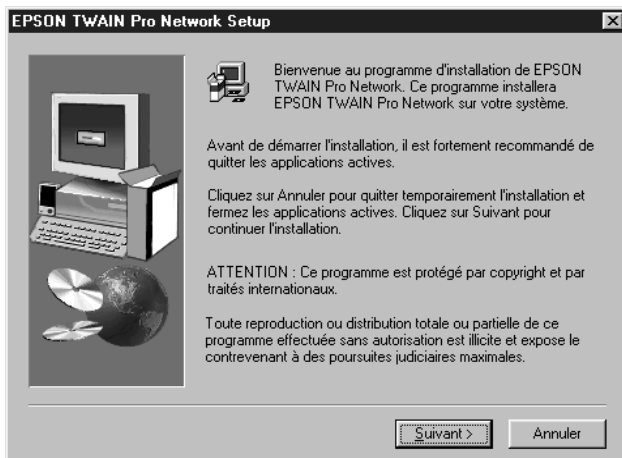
EPSON TWAIN Pro Network Setup

Bienvenue au programme d'installation de EPSON TWAIN Pro Network. Ce programme installera EPSON TWAIN Pro Network sur votre système.

Avant de démarrer l'installation, il est fortement recommandé de quitter les applications actives.

Cliquez sur Annuler pour quitter temporairement l'installation et fermez les applications actives. Cliquez sur Suivant pour continuer l'installation.

ATTENTION : Ce programme est protégé par copyright et par traités internationaux.

Toute reproduction ou distribution totale ou partielle de ce programme effectuée sans autorisation est illicite et expose le contrevenant à des poursuites judiciaires maximales.

Suivant >

Annuler